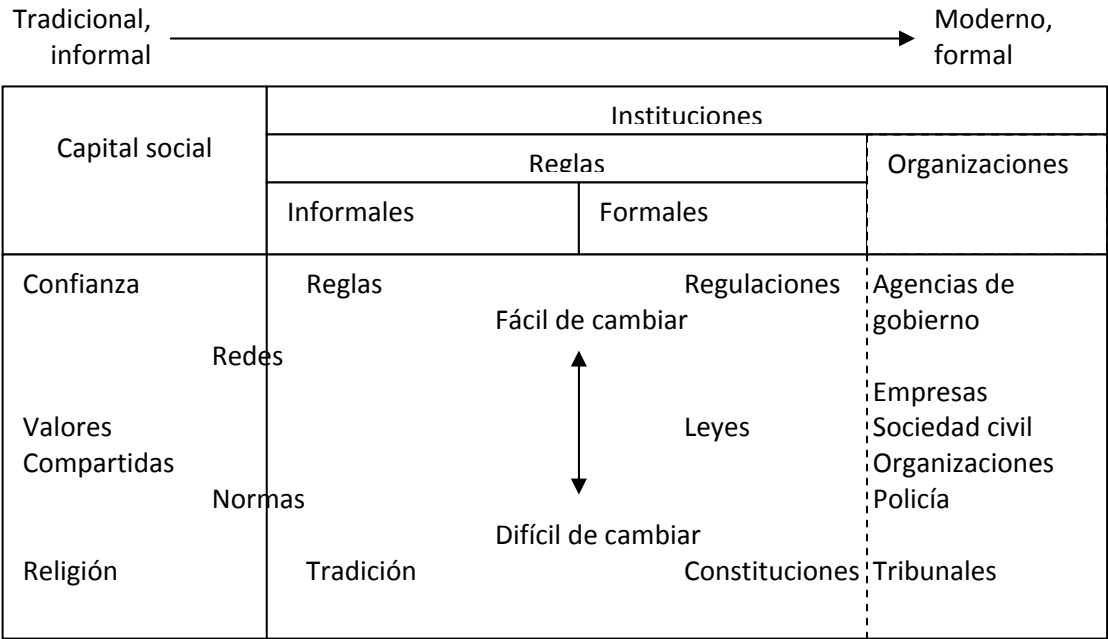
Tradicional, informal

Moderno, formal

| Capital social | Instituciones | | |
|---|---|---|---|
| | Reglas | | Organizaciones |
| | Informales | Formales | |
| Confianza | Reglas | Regulaciones | Agencias de gobierno |
| Redes | Fácil de cambiar | | |
| Valores Compartidas | | Leyes | Empresas Sociedad civil Organizaciones Policía |
| Normas | Difícil de cambiar | | |
| Religión | Tradición | Constituciones | Tribunales |